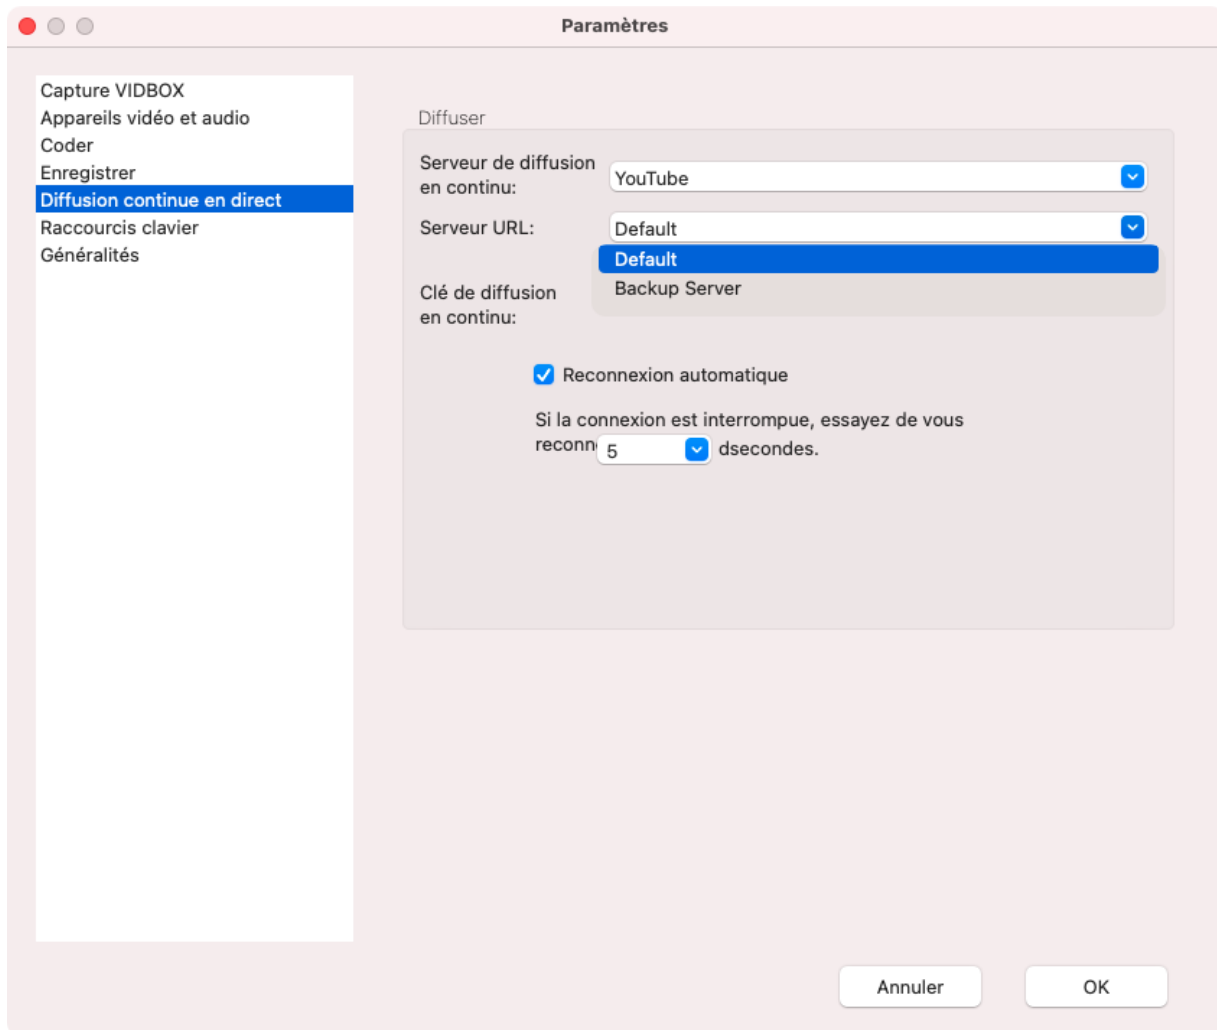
Paramètres

Capture VIDBOX
Appareils vidéo et audio
Coder
Enregistrer
Diffusion continue en direct
Raccourcis clavier
Généralités

Diffuser

Serveur de diffusion en continu: YouTube

Serveur URL: Default

Default
Backup Server

Clé de diffusion en continu:

Reconnexion automatique

Si la connexion est interrompue, essayez de vous reconn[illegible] 5 dsecondes.

Annuler OK